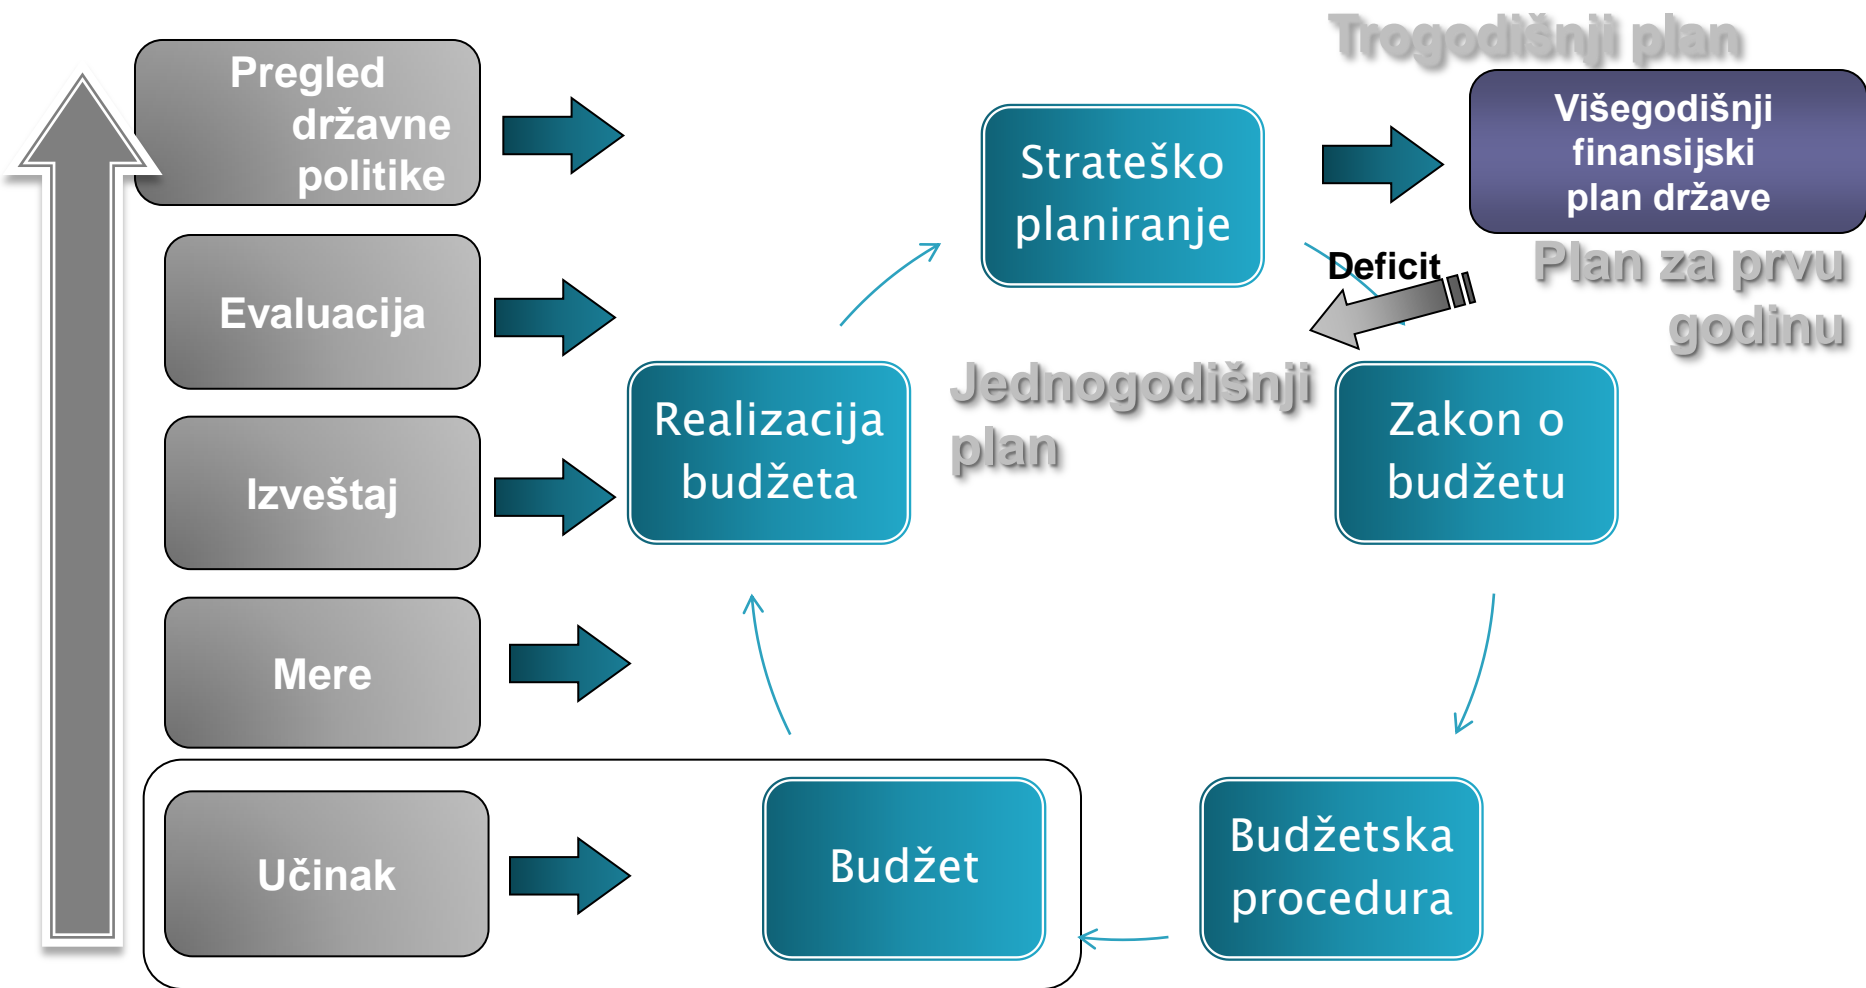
Pregled državne politike

Evaluacija

Izveštaj

Mere

Učinak

Trogodišnji plan

Strateško planiranje

Višegodišnji finansijski plan države

Deficit

Plan za prvu godinu

Realizacija budžeta

Jednogodišnji plan

Zakon o budžetu

Budžet

Budžetska procedura